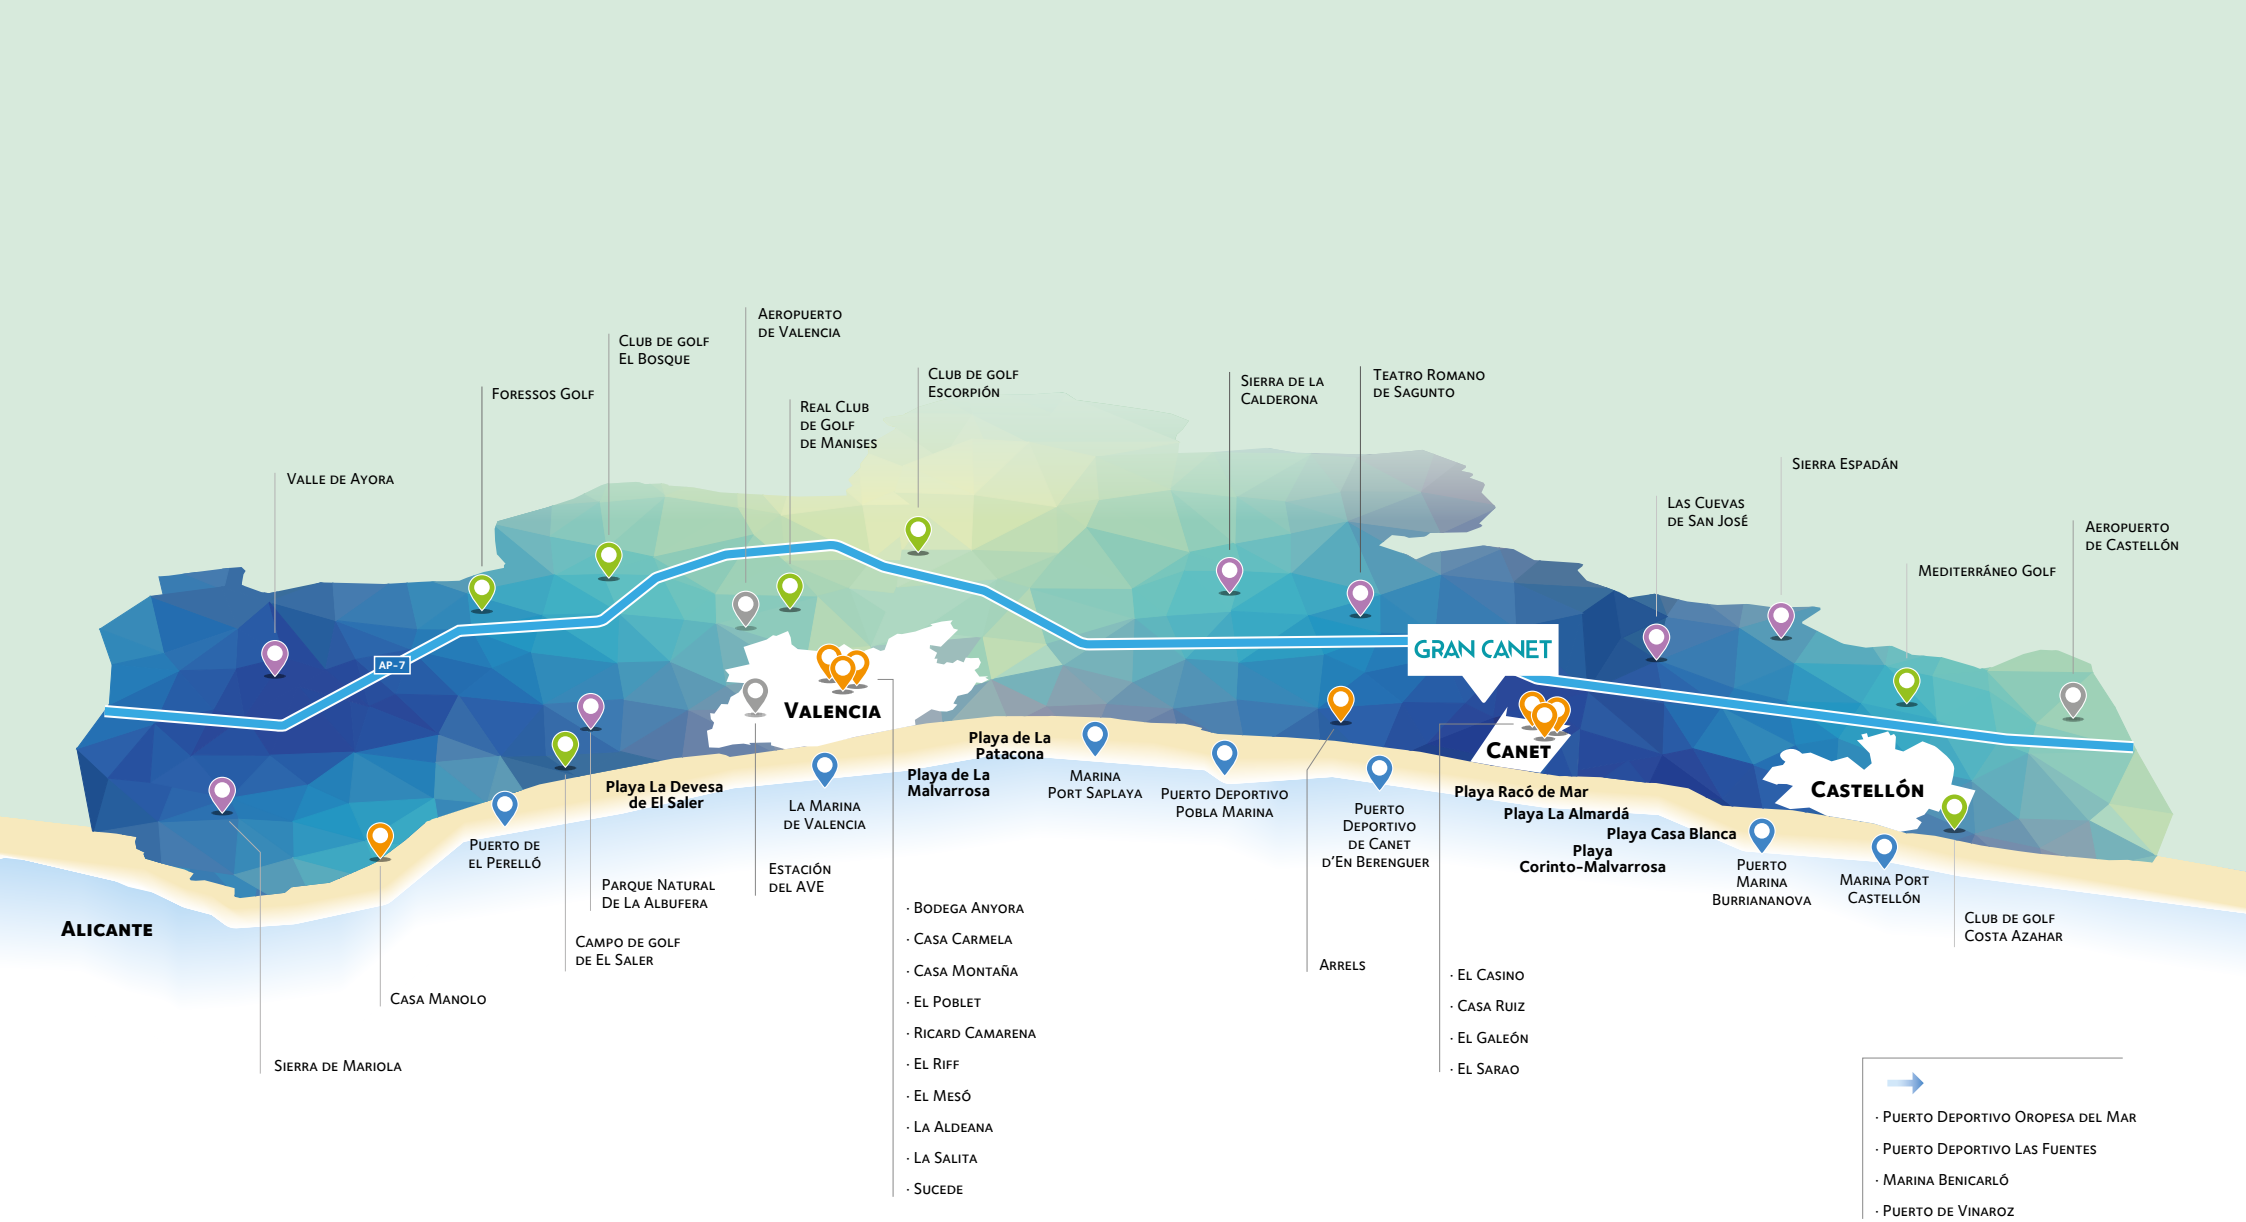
Aeropuerto de Valencia

Club de golf El Bosque

Foressos Golf

Real Club de Golf de Manises

Club de golf Escorpión

Sierra de la Calderona

Teatro Romano de Sagunto

Valle de Ayora

Sierra Espadán

Las Cuevas de San José

Aeropuerto de Castellón

Mediterráneo Golf

AP-7

GRAN CANET

Valencia

Canet

Castellón

Alicante

Playa de La Patacona

Playa de La Malvarrosa

Marina Port Saplaya

Puerto Deportivo Pobla Marina

Puerto Deportivo de Canet d'En Berenguer

Playa Racó de Mar

Playa La Almardá

Playa Casa Blanca

Playa Corinto-Malvarrosa

Puerto Marina Burrianova

Marina Port Castellón

Club de golf Costa Azahar

Playa La Devesa de El Saler

La Marina de Valencia

Puerto de El Perelló

Parque Natural De La Albufera

Estación del AVE

Campo de golf de El Saler

Casa Manolo

Sierra de Mariola

Arrels

· Bodega Anyora
· Casa Carmela
· Casa Montaña
· El Poblet
· Ricard Camarena
· El Riff
· El Mesó
· La Aldeana
· La Salita
· Sucede

· El Casino
· Casa Ruiz
· El Galeón
· El Sarao

· Puerto Deportivo Oropesa del Mar
· Puerto Deportivo Las Fuentes
· Marina Benicarló
· Puerto de Vinaroz